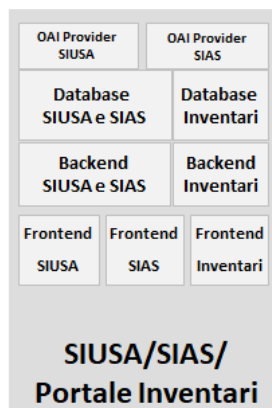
OAI Provider SIUSA

OAI Provider SIAS

Database SIUSA e SIAS

Database Inventari

Backend SIUSA e SIAS

Backend Inventari

Frontend SIUSA

Frontend SIAS

Frontend Inventari

SIUSA/SIAS/ Portale Inventari